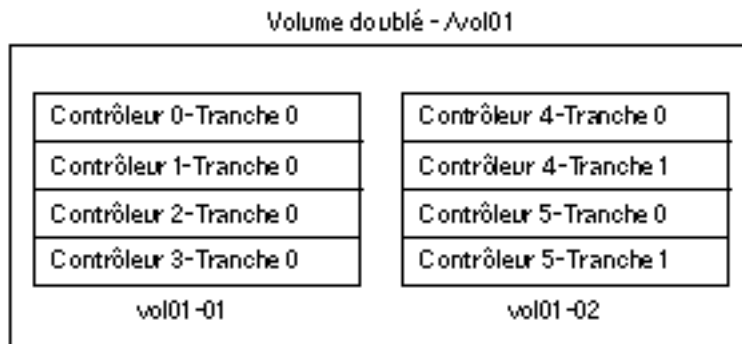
Volume doublé - /vol01

Contrôleur 0-Tranche 0
Contrôleur 1-Tranche 0
Contrôleur 2-Tranche 0
Contrôleur 3-Tranche 0

vol01-01

Contrôleur 4-Tranche 0
Contrôleur 4-Tranche 1
Contrôleur 5-Tranche 0
Contrôleur 5-Tranche 1

vol01-02